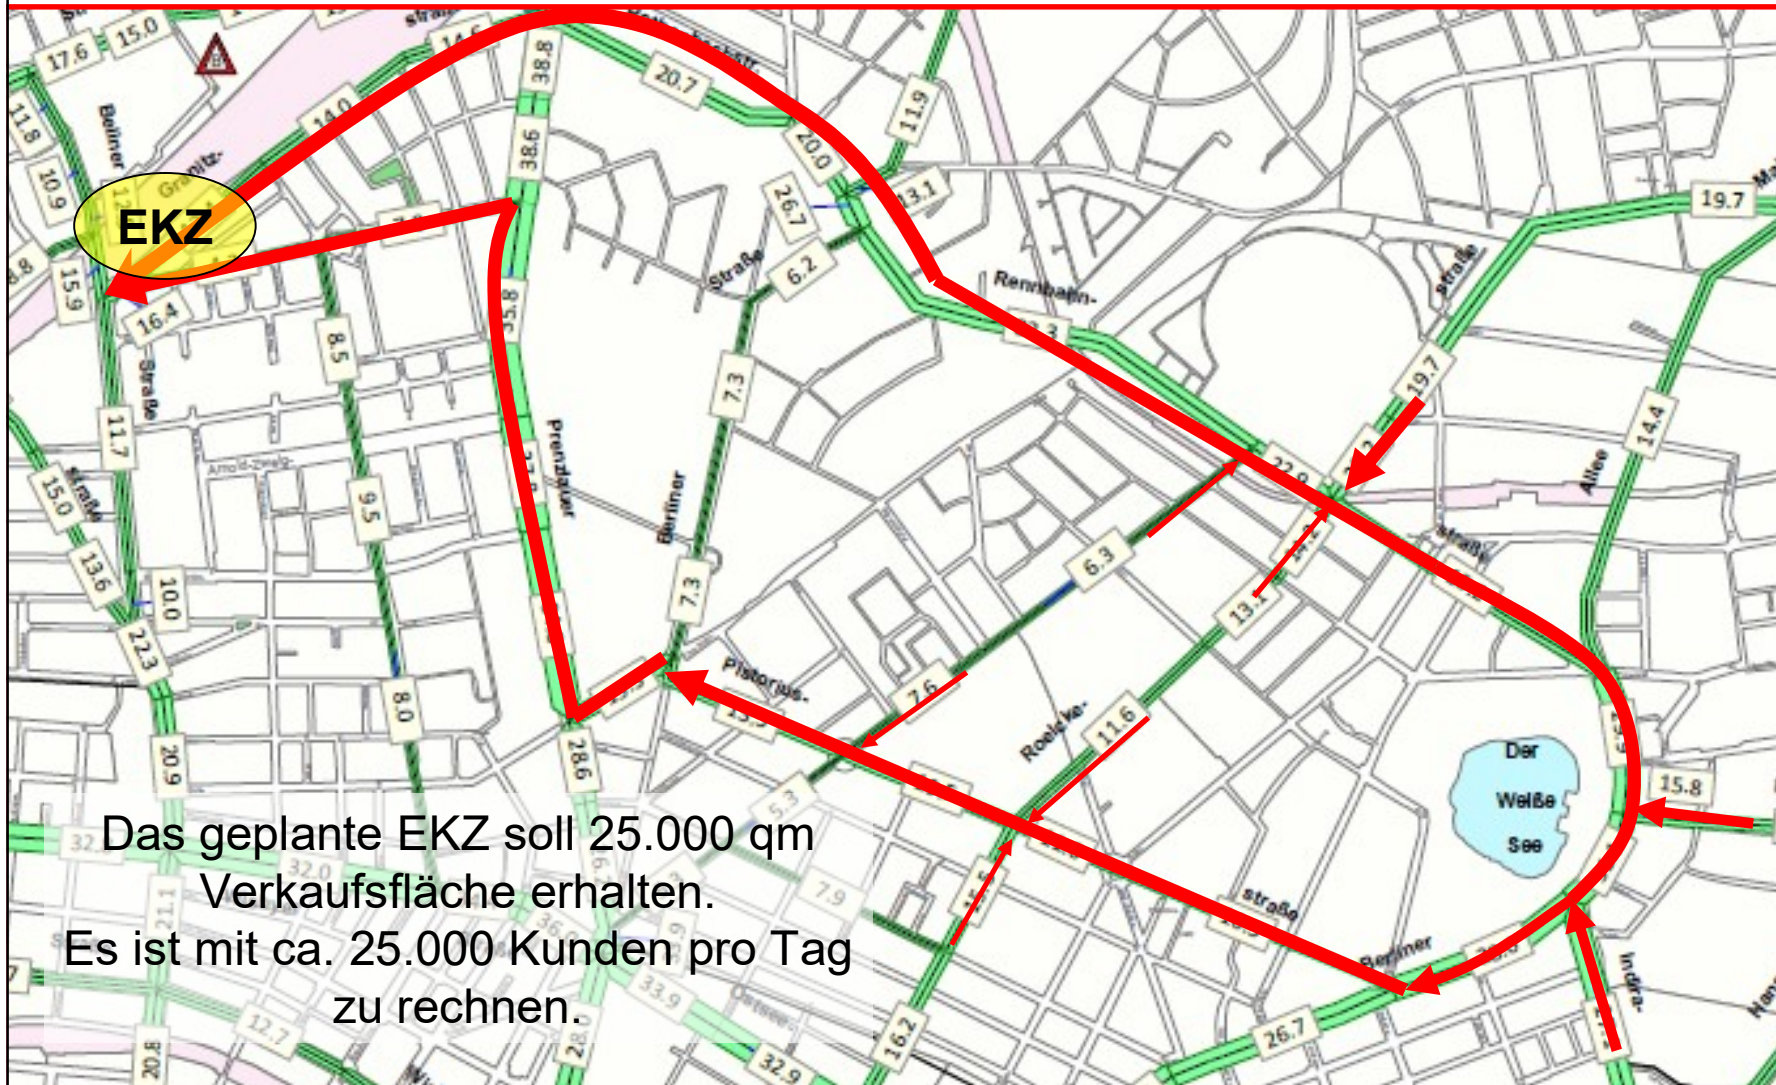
EKZ

17.6
15.0
14.6
38.8
20.7
11.9
11.8
10.9
14.0
38.6
20.0
13.1
19.7
15.9
16.4
35.8
26.7
6.2
8.5
7.3
Rennbahn-
19.7
14.4
11.7
9.5
Prenzlauer
Berliner
22.9
Allee
15.0
13.6
10.0
7.3
6.3
13.1
22.3
8.0
Pistorius-
7.6
Roelcke-
11.6
28.6
20.9
Der
Weiße
See
15.8
Straße
Berliner
16.2
26.7
32.9
20.8
Indira-

Das geplante EKZ soll 25.000 qm Verkaufsfläche erhalten.
Es ist mit ca. 25.000 Kunden pro Tag zu rechnen.